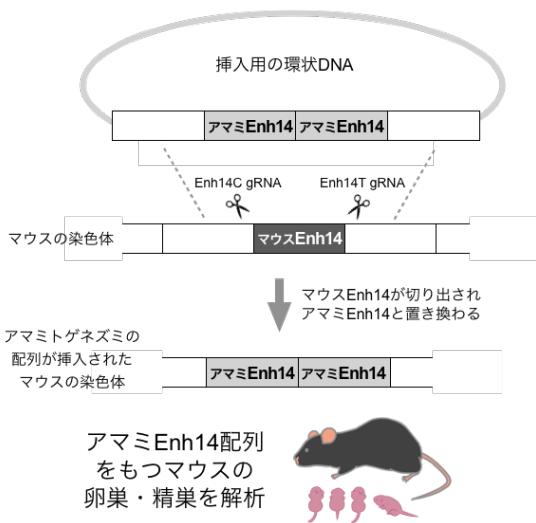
挿入用の環状DNA

アマミEnh14 アマミEnh14

Enh14C gRNA

Enh14T gRNA

マウスの染色体

マウスEnh14

マウスEnh14が切り出され
アマミEnh14と置き換わる

アマミトゲネズミの
配列が挿入された
マウスの染色体

アマミEnh14 アマミEnh14

アマミEnh14配列
をもつマウスの
卵巣・精巣を解析